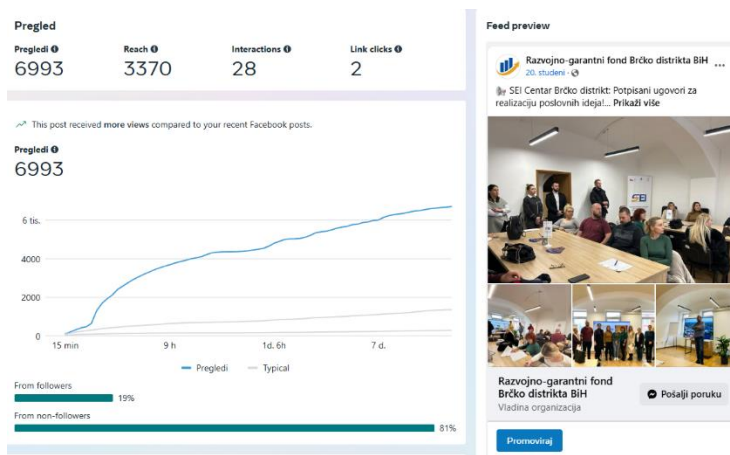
Pregled

Pregledi
6993

Reach
3370

Interactions
28

Link clicks
2

This post received more views compared to your recent Facebook posts.

Pregledi
6993

6 tis.
4000
2000
0

15 min
9 h
1d. 6h
7 d.

Pregledi
Typical

From followers
19%

From non-followers
81%

Feed preview

Razvojno-garantni fond Brčko distrikta BiH
20. studeni ·

SEI Centar Brčko distrikt: Potpisani ugovori za realizaciju poslovnih ideja!... Prikaži više

SEI

Razvojno-garantni fond Brčko distrikta BiH
Vladina organizacija

Pošalji poruku

Promoviraj